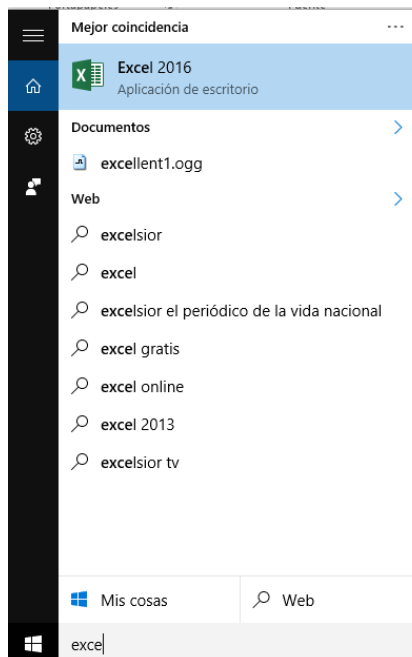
Mejor coincidencia

...

Excel 2016
Aplicación de escritorio

Documentos

excellent1.ogg

Web

excelsior

excel

excelsior el periódico de la vida nacional

excel gratis

excel online

excel 2013

excelsior tv

Mis cosas

Web

exce